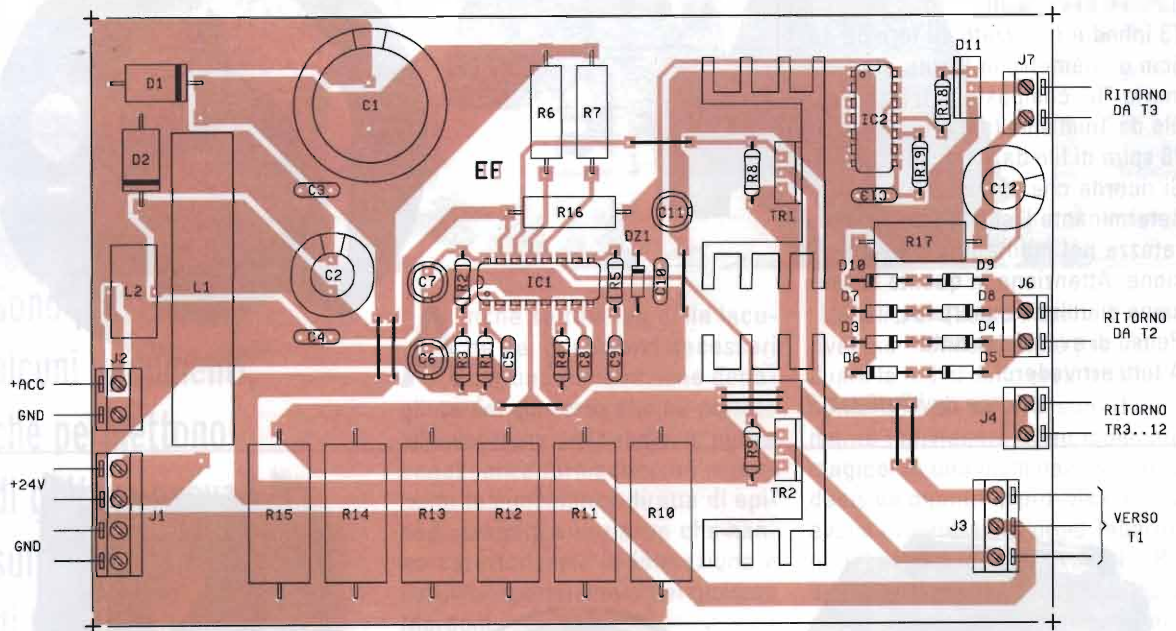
D1
C1
R6
R7
D11
J7
RITORNO DA T3
IC2
R18
D2
C3
EF
R8
R19
C13
C12
R16
C11
TR1
C2
DZ1
R17
D10
D9
L2
L1
C7
R2
IC1
R5
C10
D7
D8
J6
D3
D4
RITORNO DA T2
C4
C6
R3
R1
C5
R4
C8
C9
D6
D5
J2
+ACC
GND
J4
RITORNO TR3..12
R9
+24V
TR2
J1
R15
R14
R13
R12
R11
R10
J3
VERSO T1
GND